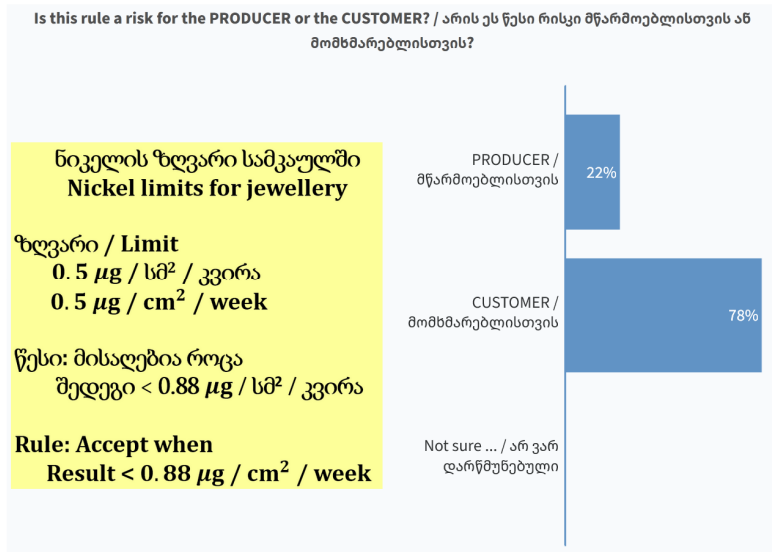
Is this rule a risk for the PRODUCER or the CUSTOMER? / არის ეს წესი რისკი მწარმოებლისთვის ან მომხმარებლისთვის?

ნიკელის ზღვარი სამკაულში
Nickel limits for jewellery

ზღვარი / Limit
$0.5\ \mu g$ / სმ² / კვირა
$0.5\ \mu g\ /\ cm^2$ / week

წესი: მისაღებია როცა
შედეგი < $0.88\ \mu g$ / სმ² / კვირა

Rule: Accept when
Result < $0.88\ \mu g\ /\ cm^2$ / week

PRODUCER / მწარმოებლისთვის 22%

CUSTOMER / მომხმარებლისთვის 78%

Not sure ... / არ ვარ დარწმუნებული